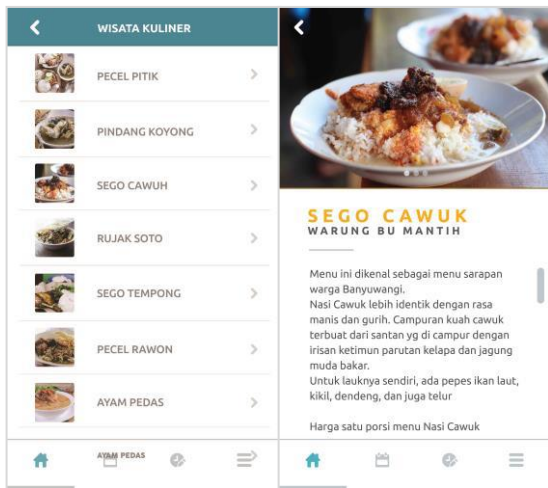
WISATA KULINER

PECEL PITIK

PINDANG KOYONG

SEGO CAWUH

RUJAK SOTO

SEGO TEMPONG

PECEL RAWON

AYAM PEDAS

AYAM PEDAS

SEGO CAWUK
WARUNG BU MANTIH

Menu ini dikenal sebagai menu sarapan warga Banyuwangi.
Nasi Cawuk lebih identik dengan rasa manis dan gurih. Campuran kuah cawuk terbuat dari santan yg di campur dengan irisan ketimun parutan kelapa dan jagung muda bakar.
Untuk lauknya sendiri, ada pepes ikan laut, kikil, dendeng, dan juga telur

Harga satu porsi menu Nasi Cawuk